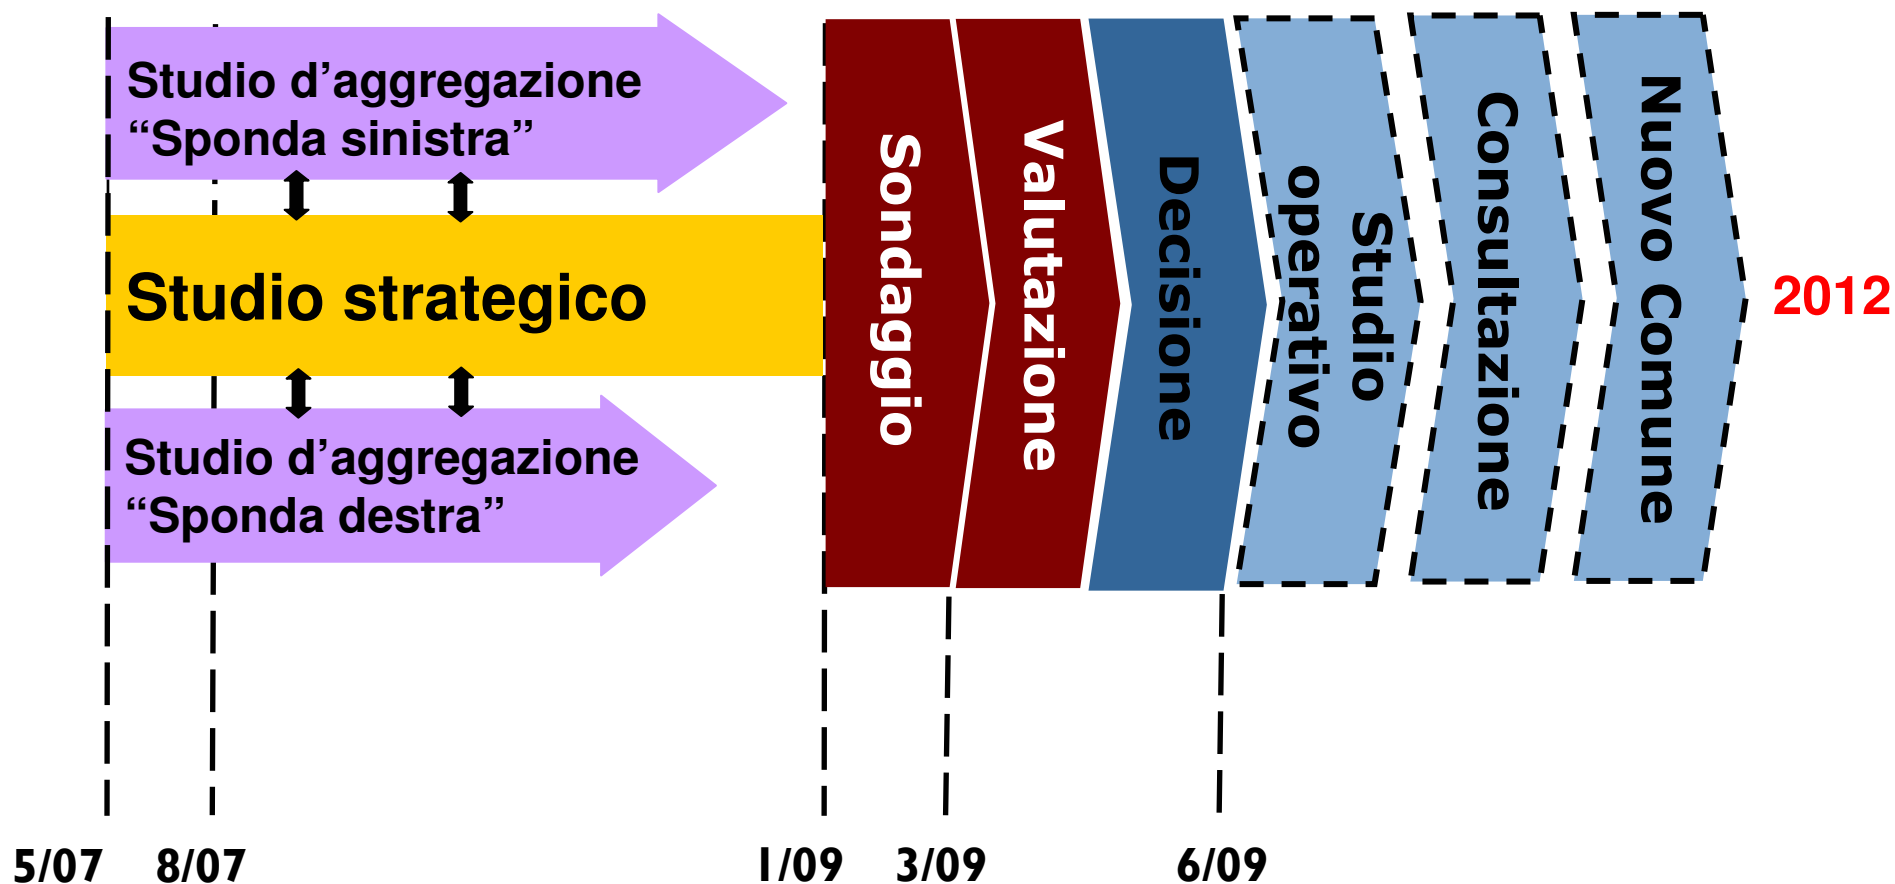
Studio d’aggregazione “Sponda sinistra”

Studio strategico

Studio d’aggregazione “Sponda destra”

Sondaggio

Valutazione

Decisione

Studio operativo

Consultazione

Nuovo Comune

2012

5/07 8/07 1/09 3/09 6/09